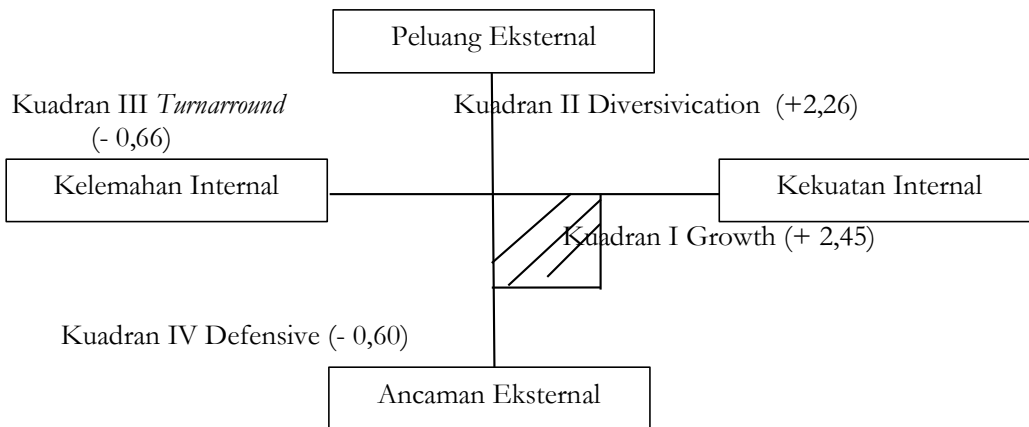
Peluang Eksternal

Kuadran III *Turnarround* (- 0,66)

Kuadran II Diversivication (+2,26)

Kelemahan Internal

Kekuatan Internal

Kuadran I Growth (+ 2,45)

Kuadran IV Defensive (- 0,60)

Ancaman Eksternal